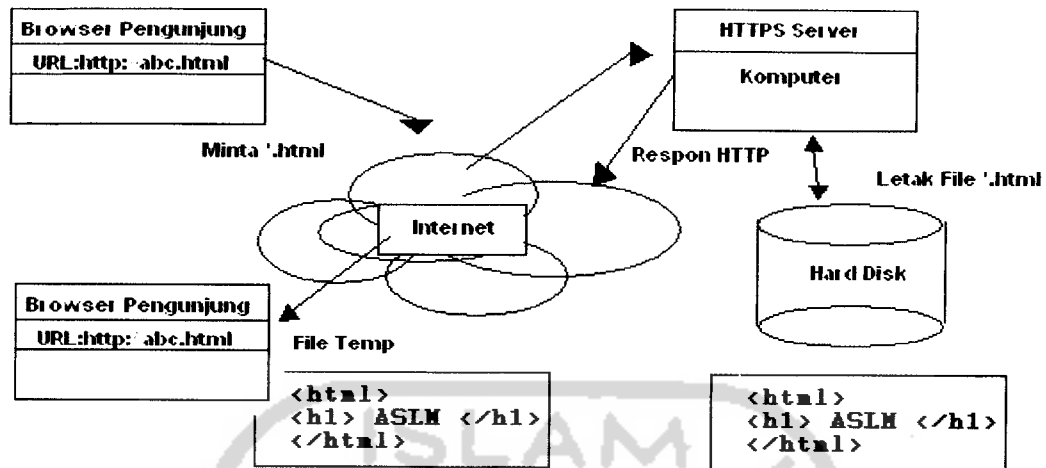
Browser Pengunjung

URL:http: abc.html

HTTPS Server

Komputer

Minta *.html

Respon HTTP

Letak File *.html

Internet

Hard Disk

Browser Pengunjung

URL:http: abc.html

File Temp

<html>
<h1> ASLM </h1>
</html>

<html>
<h1> ASLM </h1>
</html>

ISLAM